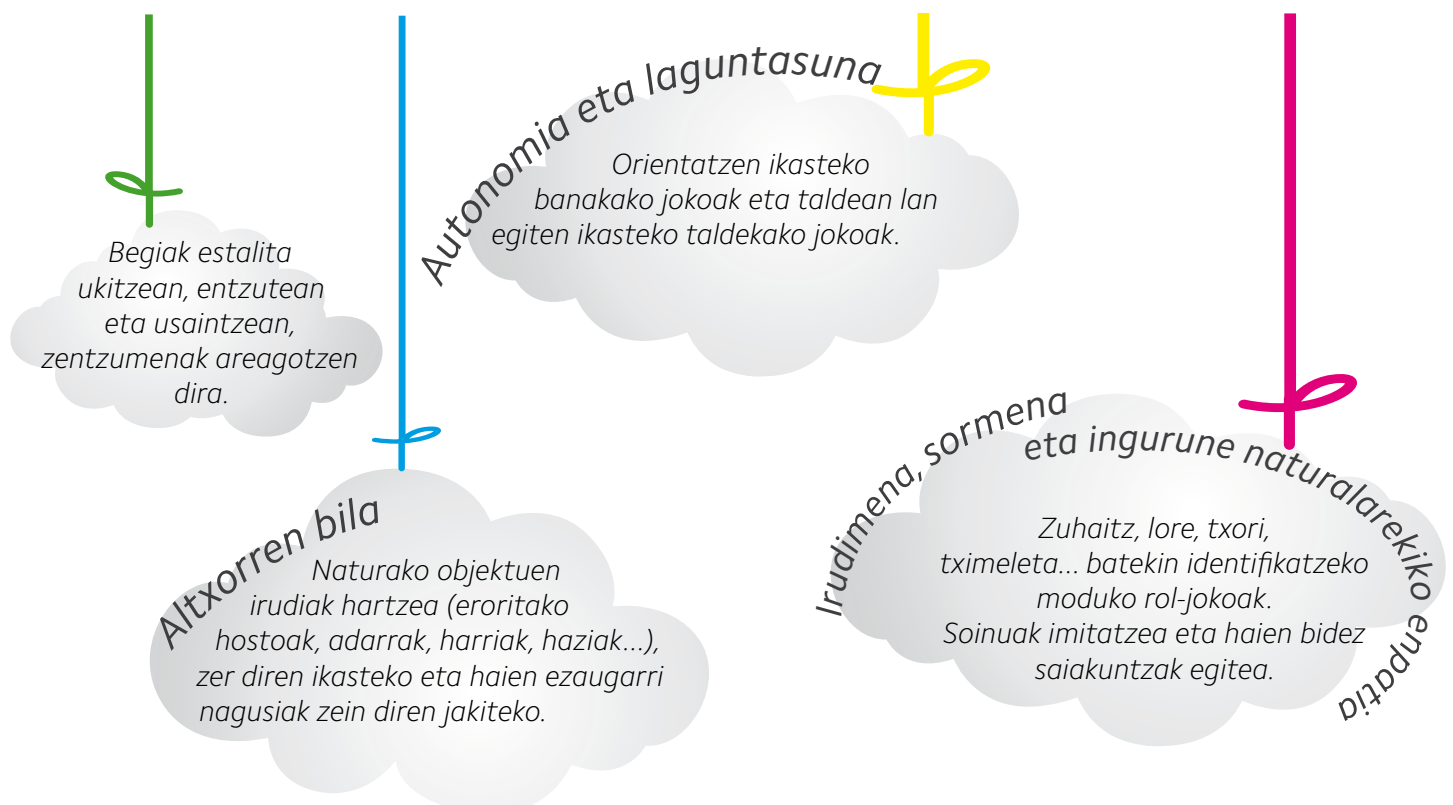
Begiak estalita ukitzean, entzutean eta usaintzean, zentzumenak areagotzen dira.

Autonomia eta laguntasuna

Orientatzen ikasteko banakako jokoak eta taldean lan egiten ikasteko taldekako jokoak.

Altxorren bila

Naturako objektuen irudiak hartzea (eroritako hostoak, adarrak, harriak, haziak...), zer diren ikasteko eta haien ezaugarri nagusiak zein diren jakiteko.

Irudimena, sormena eta ingurune naturalarekiko enpatia

Zuhaitz, lore, txori, tximeleta... batekin identifikatzeko moduko rol-jokoak. Soinuak imitatzea eta haien bidez saiakuntzak egitea.